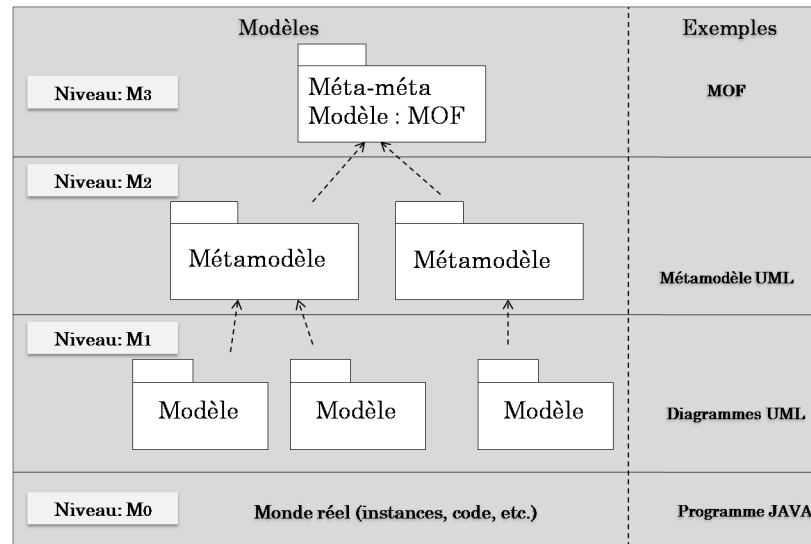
Modèles

Exemples

Niveau: M3

Méta-méta Modèle : MOF

MOF

Niveau: M2

Métamodèle

Métamodèle

Métamodèle UML

Niveau: M1

Modèle

Modèle

Modèle

Diagrammes UML

Niveau: M0

Monde réel (instances, code, etc.)

Programme JAVA